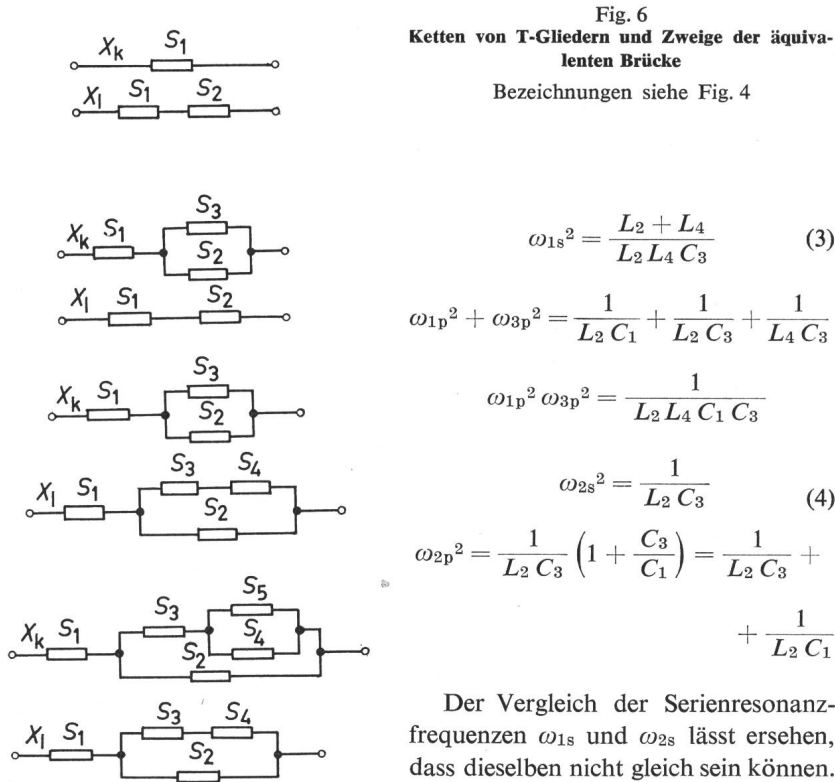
$X_k$ $S_1$

$X_l$ $S_1$ $S_2$

$X_k$ $S_1$ $S_3$ $S_2$

$X_l$ $S_1$ $S_2$

$X_k$ $S_1$ $S_3$ $S_2$

$X_l$ $S_1$ $S_3$ $S_4$ $S_2$

$X_k$ $S_1$ $S_3$ $S_5$ $S_4$ $S_2$

$X_l$ $S_1$ $S_3$ $S_4$ $S_2$

Fig. 6
**Ketten von T-Gliedern und Zweige der äquivalenten Brücke**

Bezeichnungen siehe Fig. 4

$\omega_{1s}^2 = \frac{L_2 + L_4}{L_2 L_4 C_3}$ (3)

$\omega_{1p}^2 + \omega_{3p}^2 = \frac{1}{L_2 C_1} + \frac{1}{L_2 C_3} + \frac{1}{L_4 C_3}$

$\omega_{1p}^2 \omega_{3p}^2 = \frac{1}{L_2 L_4 C_1 C_3}$

$\omega_{2s}^2 = \frac{1}{L_2 C_3}$ (4)

$\omega_{2p}^2 = \frac{1}{L_2 C_3}\left(1 + \frac{C_3}{C_1}\right) = \frac{1}{L_2 C_3} +$

$+ \frac{1}{L_2 C_1}$

Der Vergleich der Serienresonanzfrequenzen $\omega_{1s}$ und $\omega_{2s}$ lässt ersehen, dass dieselben nicht gleich sein können.